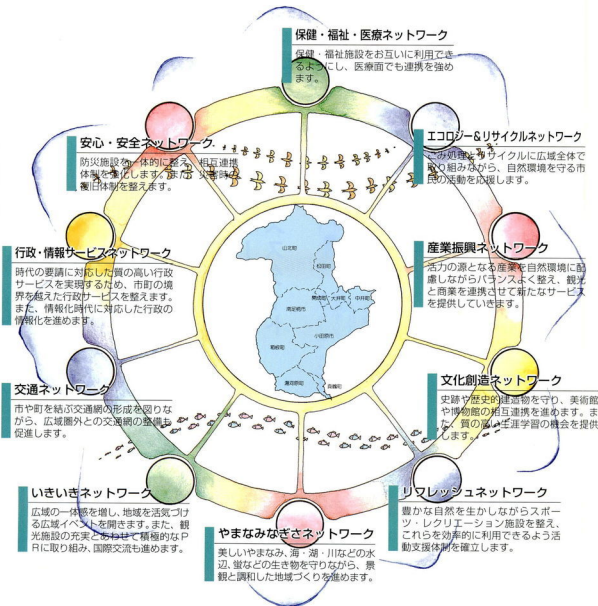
保健・福祉・医療ネットワーク

保健・福祉施設をお互いに利用できるようにし、医療面でも連携を強め

エコロジー&リサイクルネットワーク

ごみ処理とリサイクルに広域全体で取り組みながら、自然環境を守る市民の活動を応援します。

安心・安全ネットワーク

防災施設を一体的に整え、相互連携体制を強化します。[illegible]災害時の復旧体制を整えます。

行政・情報サービスネットワーク

時代の要請に対応した質の高い行政サービスを実現するため、市町の境界を越えた行政サービスを整えます。また、情報化時代に対応した行政の情報化を進めます。

産業振興ネットワーク

活力の源となる産業を自然環境に配慮しながらバランスよく整え、観光と商業を連携させて新たなサービスを提供していきます。

山北町

松田町

開成町

大井町

中井町

南足柄市

小田原市

箱根町

真鶴町

湯河原町

交通ネットワーク

市や町を結ぶ交通網の形成を図りながら、広域圏外との交通網の整備を促進します。

文化創造ネットワーク

史跡や歴史的建造物を守り、美術館や博物館の相互連携を進めます。また、質の高い生涯学習の機会を提供します。

いきいきネットワーク

広域の一体感を増し、地域を活気づける広域イベントを開きます。また、観光施設の充実とあわせて積極的なPRに取り組み、国際交流も進めます。

リフレッシュネットワーク

豊かな自然を生かしながらスポーツ・レクリエーション施設を整え、これらを効率的に利用できるよう活動支援体制を確立します。

やまなみなぎさネットワーク

美しいやまなみ、海・湖・川などの水辺、蛍などの生き物を守りながら、景観と調和した地域づくりを進めます。